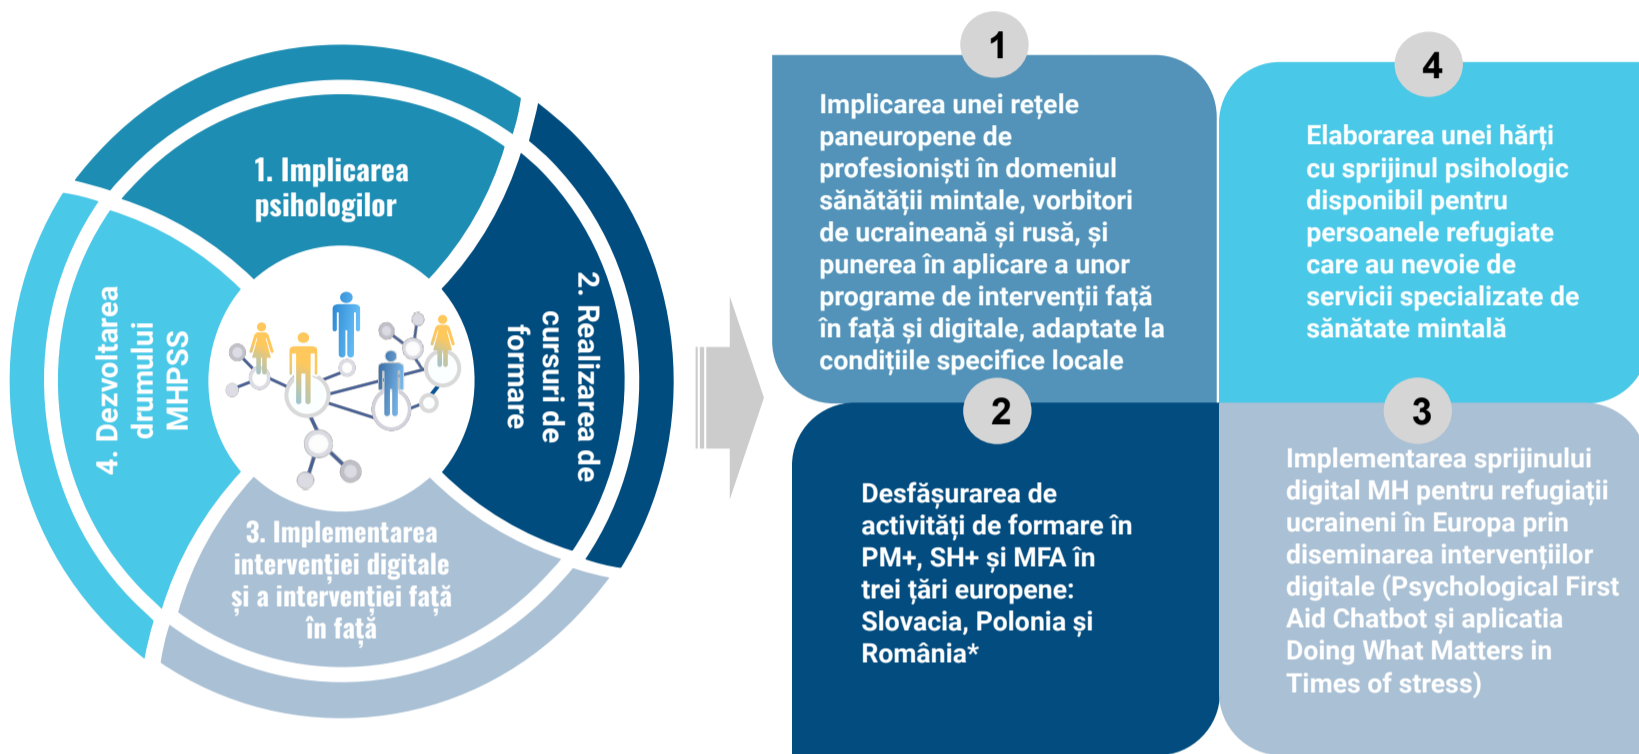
1. Implicarea psihologilor

2. Realizarea de cursuri de formare

3. Implementarea intervenției digitale și a intervenției față în față

4. Dezvoltarea drumului MHPSS

1

Implicarea unei rețele paneuropene de profesioniști în domeniul sănătății mintale, vorbitori de ucraineană și rusă, și punerea în aplicare a unor programe de intervenții față în față și digitale, adaptate la condițiile specifice locale

4

Elaborarea unei hărți cu sprijinul psihologic disponibil pentru persoanele refugiate care au nevoie de servicii specializate de sănătate mintală

2

Desfășurarea de activități de formare în PM+, SH+ și MFA în trei țări europene: Slovacia, Polonia și România*

3

Implementarea sprijinului digital MH pentru refugiații ucraineni în Europa prin diseminarea intervențiilor digitale (Psychological First Aid Chatbot și aplicatia Doing What Matters in Times of stress)